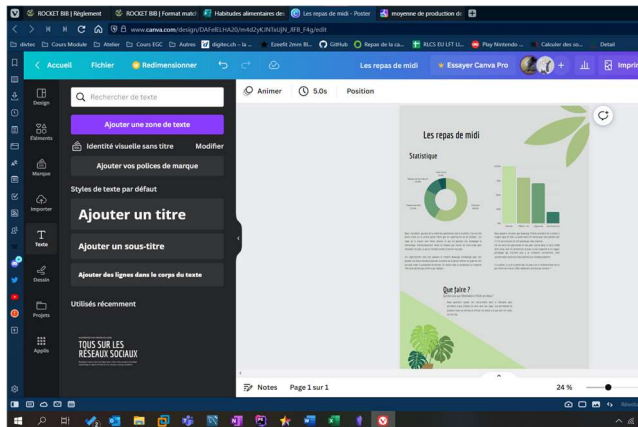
ROCKET BIB | Règlement
ROCKET BIB | Format match
Habitudes alimentaires des
Les repas de midi - Poster
moyenne de production de

www.canva.com/design/DAFeBLHA2O/m4d2yKJNTxUJN_8FB_F4g/edit

dixtec Cours Module Atelier Cours EGC Autres digitec.ch - la ... Ecoefit 2mm Bl... GitHub Repas de la ca... RLCS EU LFT LI... Play Nintendo ... Calculer des so... Detail

Accueil Fichier Redimensionner Les repas de midi Essayer Canva Pro Imprimer

Design
Éléments
Marque
Importer
Texte
Dessin
Projets
Applis

Rechercher de texte
Ajouter une zone de texte
Identité visuelle sans titre Modifier
Ajouter vos polices de marque
Styles de texte par défaut
Ajouter un titre
Ajouter un sous-titre
Ajouter des lignes dans le corps du texte
Utilisés récemment
TOUS SUR LES RÉSEAUX SOCIAUX

Animer 5.0s Position

Les repas de midi
Statistique
Que faire ?

Notes Page 1 sur 1 24 %